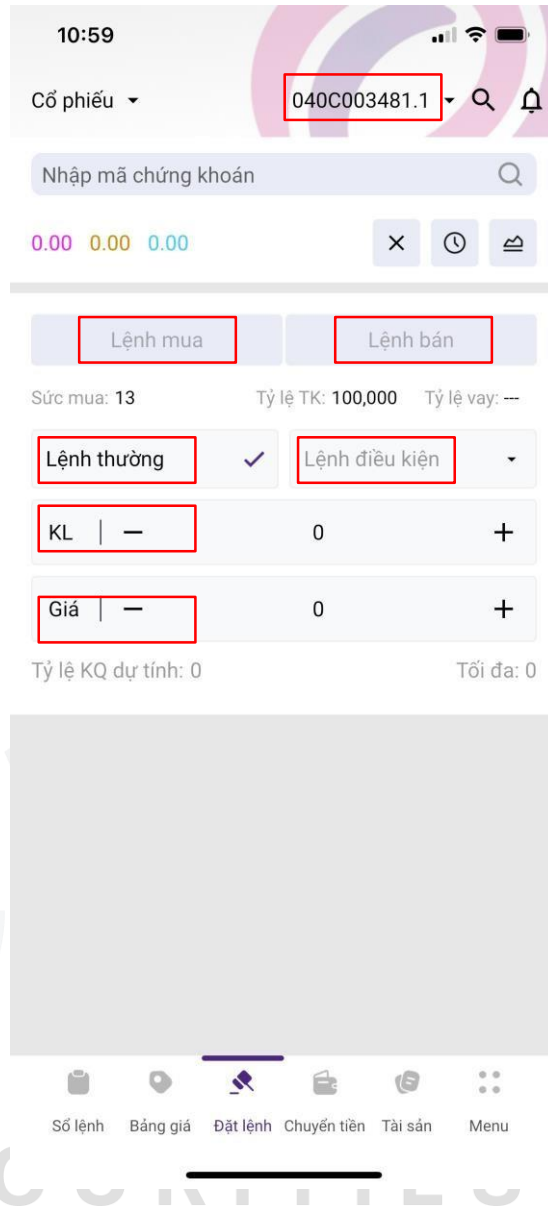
10:59

Cổ phiếu 040C003481.1

Nhập mã chứng khoán

0.00 0.00 0.00

Lệnh mua Lệnh bán

Sức mua: 13 Tỷ lệ TK: 100,000 Tỷ lệ vay: ---

Lệnh thường Lệnh điều kiện

KL — 0 +

Giá — 0 +

Tỷ lệ KQ dự tính: 0 Tối đa: 0

Sổ lệnh Bảng giá Đặt lệnh Chuyển tiền Tài sản Menu